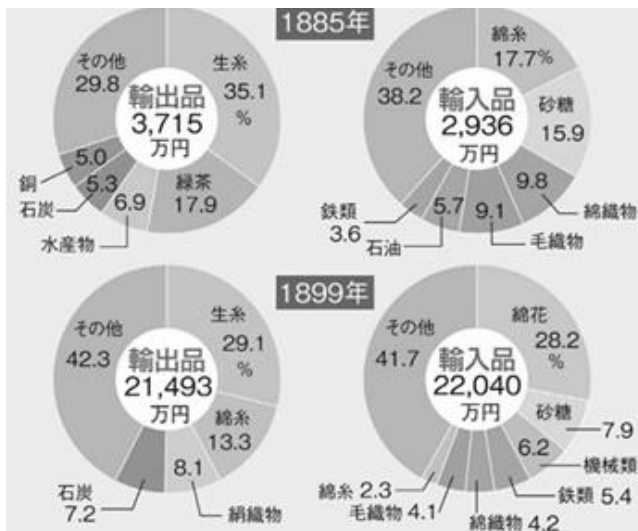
1885年

輸出品
3,715
万円

生糸
35.1
%
緑茶
17.9
6.9
水産物
5.3
石炭
5.0
銅
その他
29.8

輸入品
2,936
万円

綿糸
17.7%
砂糖
15.9
9.8
綿織物
9.1
毛織物
5.7
石油
3.6
鉄類
その他
38.2

1899年

輸出品
21,493
万円

生糸
29.1
%
綿糸
13.3
8.1
絹織物
7.2
石炭
その他
42.3

輸入品
22,040
万円

綿花
28.2
%
砂糖
7.9
6.2
機械類
鉄類 5.4
綿織物 4.2
毛織物 4.1
綿糸 2.3
その他
41.7